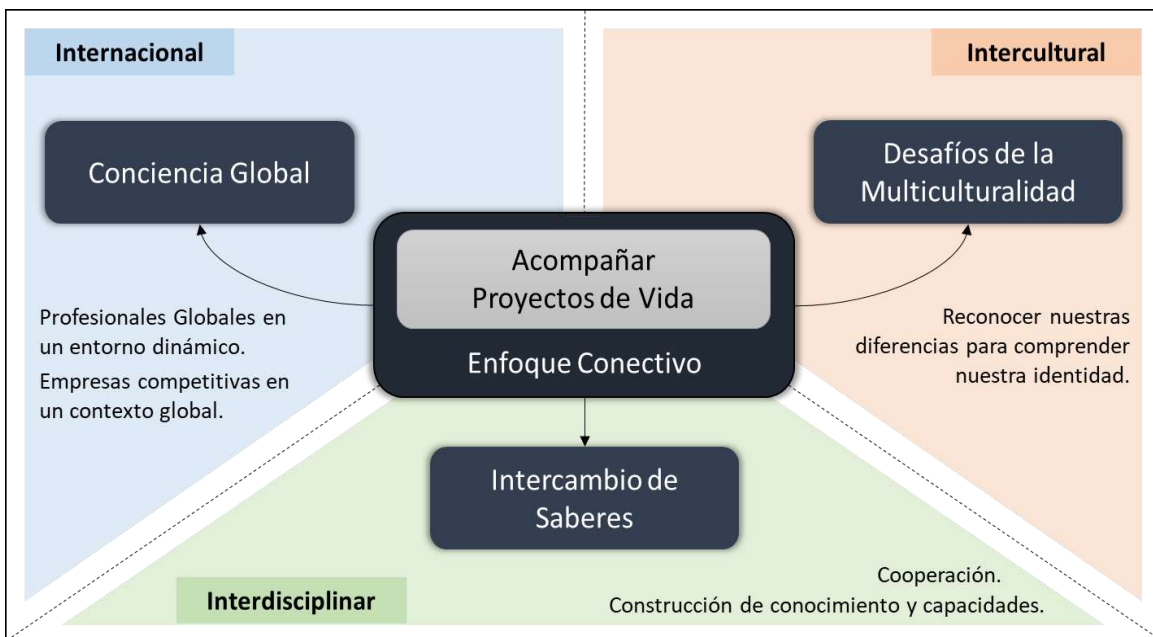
Internacional

Intercultural

Conciencia Global

Desafíos de la Multiculturalidad

Acompañar Proyectos de Vida

Enfoque Conectivo

Profesionales Globales en un entorno dinámico.

Empresas competitivas en un contexto global.

Reconocer nuestras diferencias para comprender nuestra identidad.

Intercambio de Saberes

Cooperación.

Construcción de conocimiento y capacidades.

Interdisciplinar